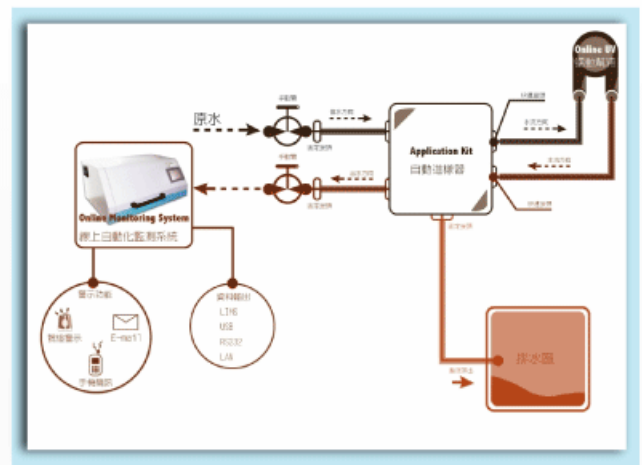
Online UV
紫外線消

原水

手動閥

水流方向

快速接頭

Application Kit
自動進樣器

Online Monitoring System
線上自動化監測系統

顯示功能

預警警示

E-mail

手機簡訊

資料傳輸

LINE

USB

RS232

LAN

排水區

排放水